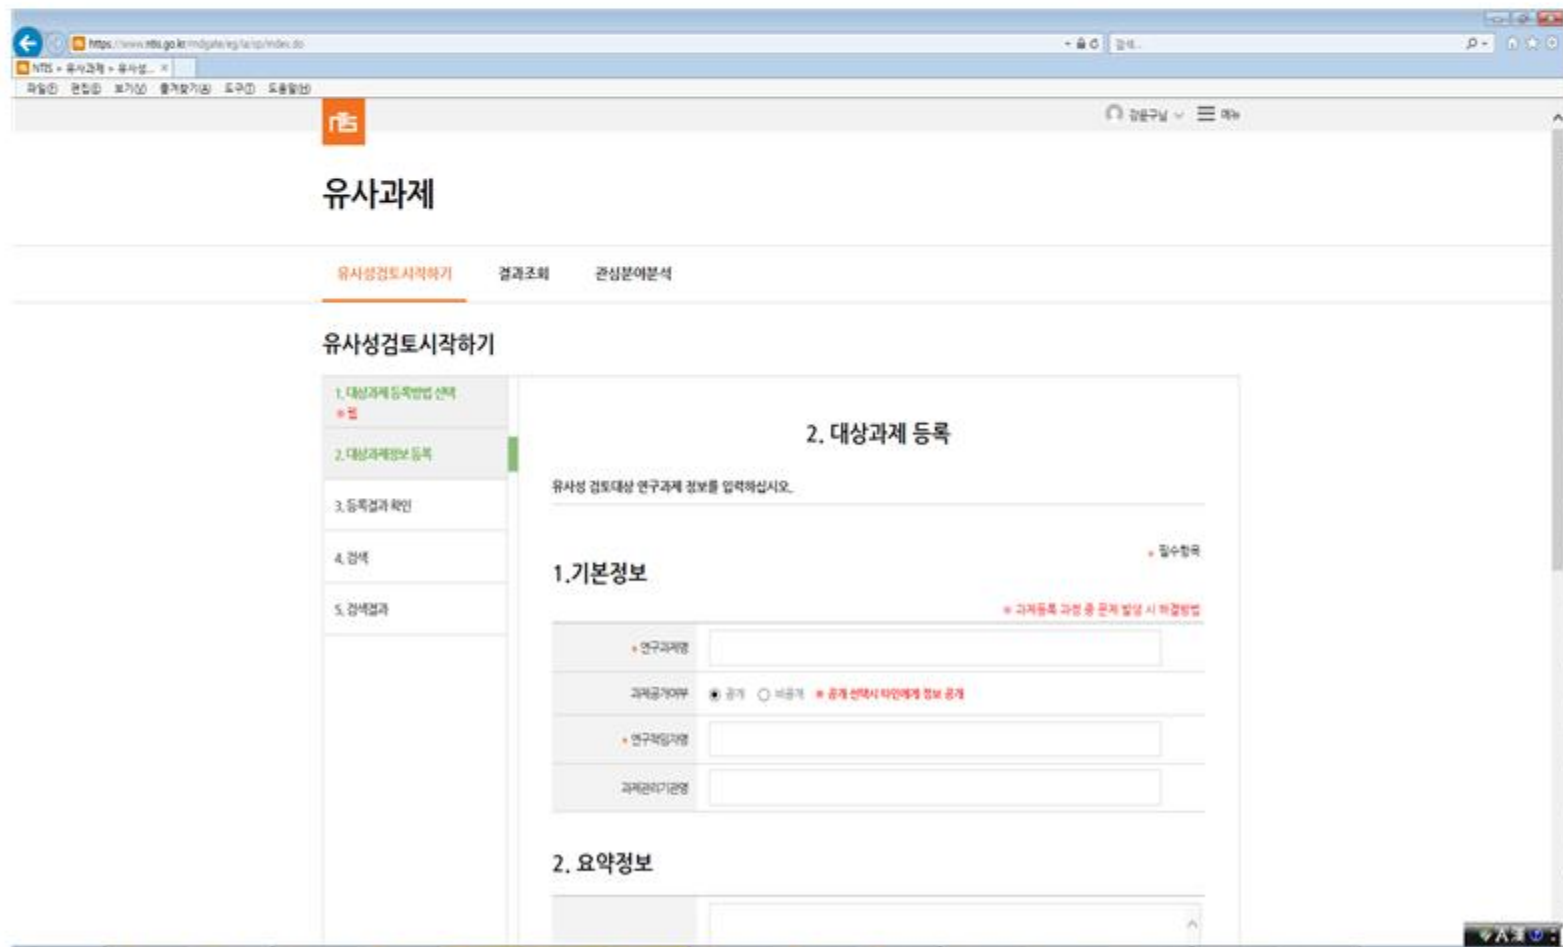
https://www.ntis.go.kr/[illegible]

NTIS » 유사과제 » 유사성... ×

파일(F) 편집(E) 보기(V) 즐겨찾기(A) 도구(T) 도움말(H)

ntis

김문구님 메뉴

유사과제

유사성검토시작하기 결과조회 관심분야분석

유사성검토시작하기

1. 대상과제 등록방법 선택 » 웹

2. 대상과제정보 등록

3. 등록결과 확인

4. 검색

5. 검색결과

2. 대상과제 등록

유사성 검토대상 연구과제 정보를 입력하십시오.

• 필수항목

1.기본정보

※ 과제등록 과정 중 문제 발생 시 해결방법

| • 연구과제명 | |
|---|---|
| 과제공개여부 | 공개 비공개 ※ 공개 선택시 타인에게 정보 공개 |
| • 연구책임자명 | |
| 과제관리기관명 | |

2. 요약정보